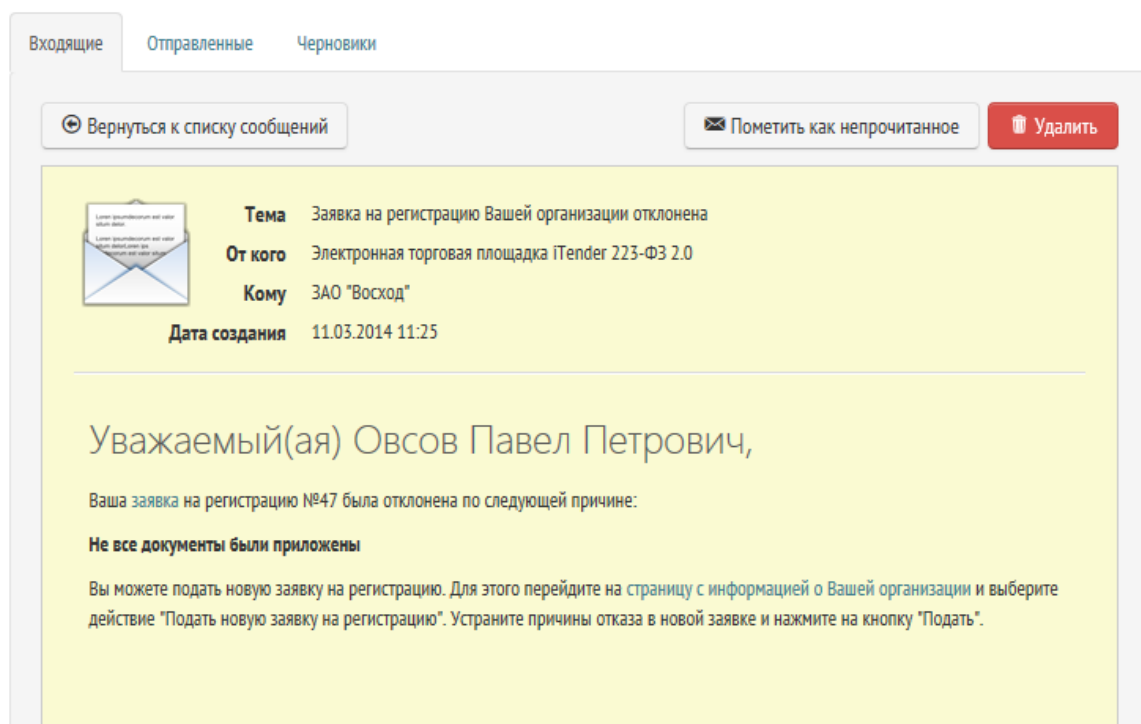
Входящие Отправленные Черновики

Вернуться к списку сообщений

Пометить как непрочитанное

Удалить

| | |
|---|---|
| Тема | Заявка на регистрацию Вашей организации отклонена |
| От кого | Электронная торговая площадка iTender 223-ФЗ 2.0 |
| Кому | ЗАО "Восход" |
| Дата создания | 11.03.2014 11:25 |

Уважаемый(ая) Овсов Павел Петрович,

Ваша заявка на регистрацию №47 была отклонена по следующей причине:

Не все документы были приложены

Вы можете подать новую заявку на регистрацию. Для этого перейдите на страницу с информацией о Вашей организации и выберите действие "Подать новую заявку на регистрацию". Устраните причины отказа в новой заявке и нажмите на кнопку "Подать".